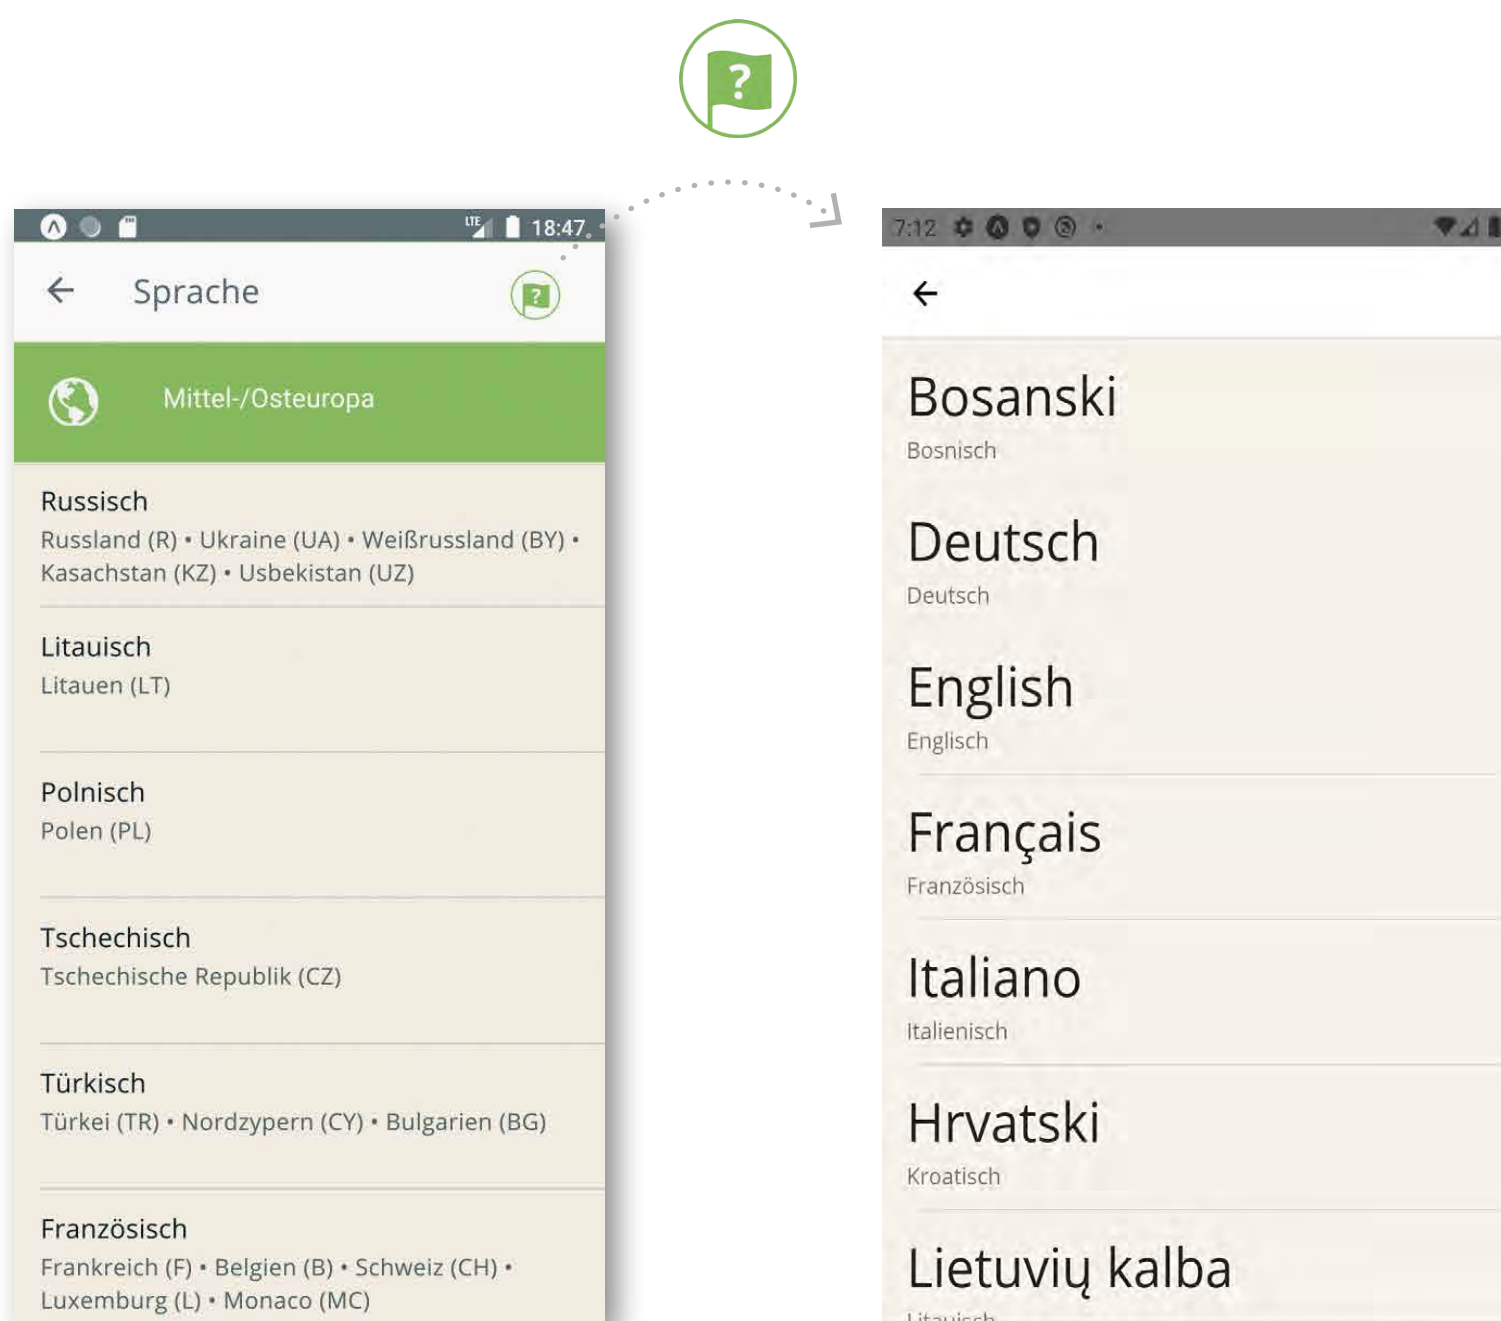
?

LTE 18:47

Sprache

?

Mittel-/Osteuropa

Russisch
Russland (R) • Ukraine (UA) • Weißrussland (BY) • Kasachstan (KZ) • Usbekistan (UZ)

Litauisch
Litauen (LT)

Polnisch
Polen (PL)

Tschechisch
Tschechische Republik (CZ)

Türkisch
Türkei (TR) • Nordzypern (CY) • Bulgarien (BG)

Französisch
Frankreich (F) • Belgien (B) • Schweiz (CH) • Luxemburg (L) • Monaco (MC)

7:12

Bosanski
Bosnisch

Deutsch
Deutsch

English
Englisch

Français
Französisch

Italiano
Italienisch

Hrvatski
Kroatisch

Lietuvių kalba
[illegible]